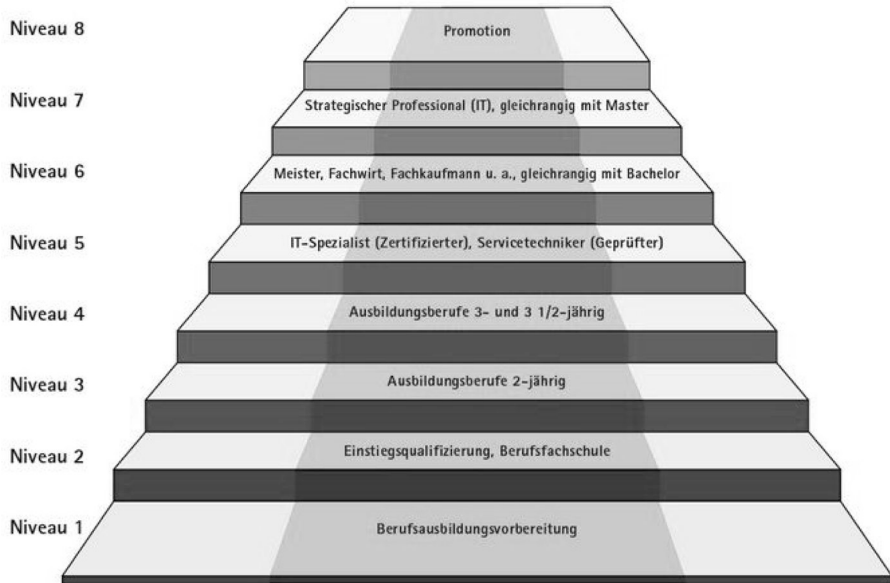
Niveau 8
Promotion

Niveau 7
Strategischer Professional (IT), gleichrangig mit Master

Niveau 6
Meister, Fachwirt, Fachkaufmann u. a., gleichrangig mit Bachelor

Niveau 5
IT-Spezialist (Zertifizierter), Servicetechniker (Geprüfter)

Niveau 4
Ausbildungsberufe 3- und 3 1/2-jährig

Niveau 3
Ausbildungsberufe 2-jährig

Niveau 2
Einstiegsqualifizierung, Berufsfachschule

Niveau 1
Berufsausbildungsvorbereitung